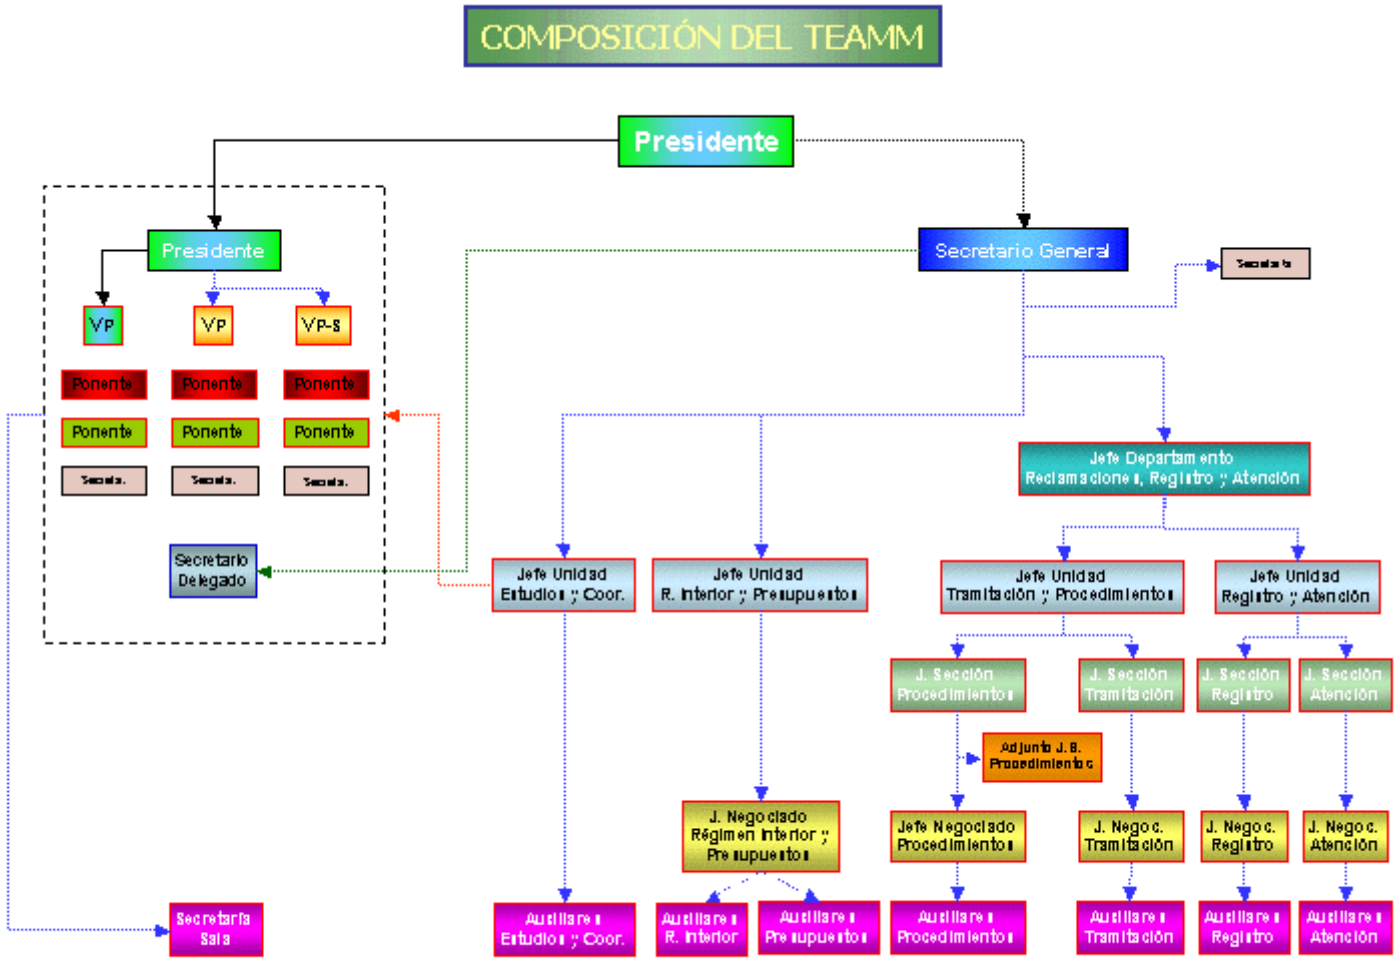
COMPOSICIÓN DEL TEAMM

Presidente

Presidente

VP

VP

VP-S

Ponente

Ponente

Ponente

Ponente

Ponente

Ponente

Secreta.

Secreta.

Secreta.

Secretario Delegado

Secretario General

Secretaria

Jefe Departamento Reclamaciones, Registro y Atención

Jefe Unidad Estudios y Coor.

Jefe Unidad R. Interior y Presupuestos

Jefe Unidad Tramitación y Procedimientos

Jefe Unidad Registro y Atención

J. Sección Procedimientos

J. Sección Tramitación

J. Sección Registro

J. Sección Atención

Adjunto J.S. Procedimientos

J. Negociado Régimen Interior y Presupuestos

Jefe Negociado Procedimientos

J. Negoc. Tramitación

J. Negoc. Registro

J. Negoc. Atención

Secretaria Sala

Auxiliares Estudios y Coor.

Auxiliares R. Interior

Auxiliares Presupuestos

Auxiliares Procedimientos

Auxiliares Tramitación

Auxiliares Registro

Auxiliares Atención